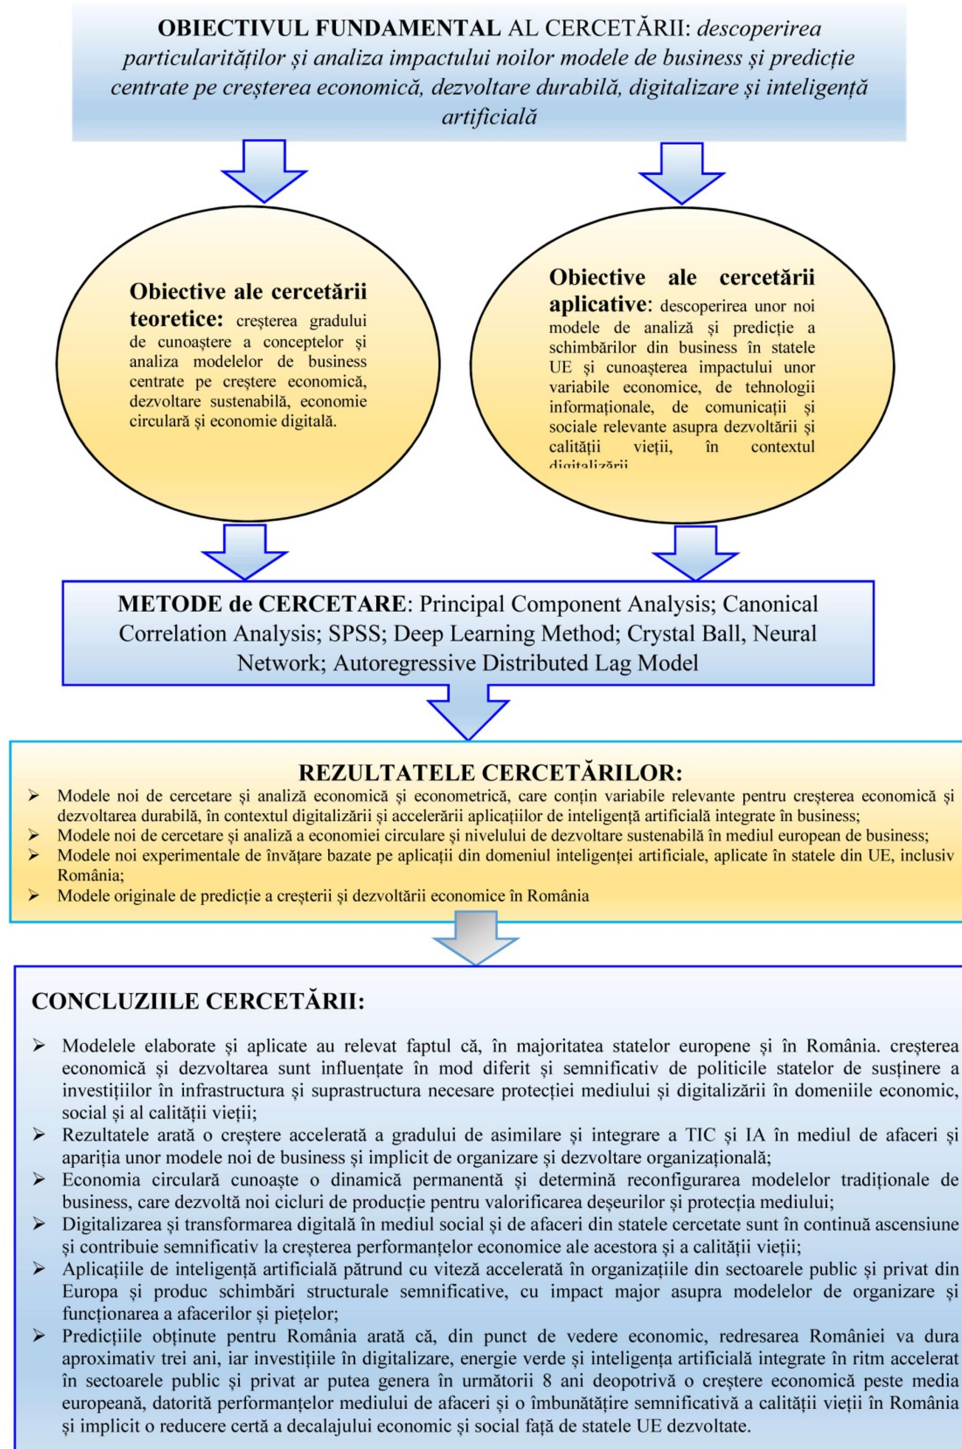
OBIECTIVUL FUNDAMENTAL AL CERCETĂRII: descoperirea particularităților și analiza impactului noilor modele de business și predicție centrate pe creșterea economică, dezvoltare durabilă, digitalizare și inteligență artificială

Obiective ale cercetării teoretice: creșterea gradului de cunoaștere a conceptelor și analiza modelelor de business centrate pe creștere economică, dezvoltare sustenabilă, economie circulară și economie digitală.

Obiective ale cercetării aplicative: descoperirea unor noi modele de analiză și predicție a schimbărilor din business în statele UE și cunoașterea impactului unor variabile economice, de tehnologii informaționale, de comunicații și sociale relevante asupra dezvoltării și calității vieții, în contextul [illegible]

METODE de CERCETARE: Principal Component Analysis; Canonical Correlation Analysis; SPSS; Deep Learning Method; Crystal Ball, Neural Network; Autoregressive Distributed Lag Model

REZULTATELE CERCETĂRILOR:
➢ Modele noi de cercetare și analiză economică și econometrică, care conțin variabile relevante pentru creșterea economică și dezvoltarea durabilă, în contextul digitalizării și accelerării aplicațiilor de inteligență artificială integrate în business;
➢ Modele noi de cercetare și analiză a economiei circulare și nivelului de dezvoltare sustenabilă în mediul european de business;
➢ Modele noi experimentale de învățare bazate pe aplicații din domeniul inteligenței artificiale, aplicate în statele din UE, inclusiv România;
➢ Modele originale de predicție a creșterii și dezvoltării economice în România

CONCLUZIILE CERCETĂRII:
➢ Modelele elaborate și aplicate au relevat faptul că, în majoritatea statelor europene și în România. creșterea economică și dezvoltarea sunt influențate în mod diferit și semnificativ de politicile statelor de susținere a investițiilor în infrastructura și suprastructura necesare protecției mediului și digitalizării în domeniile economic, social și al calității vieții;
➢ Rezultatele arată o creștere accelerată a gradului de asimilare și integrare a TIC și IA în mediul de afaceri și apariția unor modele noi de business și implicit de organizare și dezvoltare organizațională;
➢ Economia circulară cunoaște o dinamică permanentă și determină reconfigurarea modelelor tradiționale de business, care dezvoltă noi cicluri de producție pentru valorificarea deșeurilor și protecția mediului;
➢ Digitalizarea și transformarea digitală în mediul social și de afaceri din statele cercetate sunt în continuă ascensiune și contribuie semnificativ la creșterea performanțelor economice ale acestora și a calității vieții;
➢ Aplicațiile de inteligență artificială pătrund cu viteză accelerată în organizațiile din sectoarele public și privat din Europa și produc schimbări structurale semnificative, cu impact major asupra modelelor de organizare și funcționarea a afacerilor și piețelor;
➢ Predicțiile obținute pentru România arată că, din punct de vedere economic, redresarea României va dura aproximativ trei ani, iar investițiile în digitalizare, energie verde și inteligența artificială integrate în ritm accelerat în sectoarele public și privat ar putea genera în următorii 8 ani deopotrivă o creștere economică peste media europeană, datorită performanțelor mediului de afaceri și o îmbunătățire semnificativă a calității vieții în România și implicit o reducere certă a decalajului economic și social față de statele UE dezvoltate.